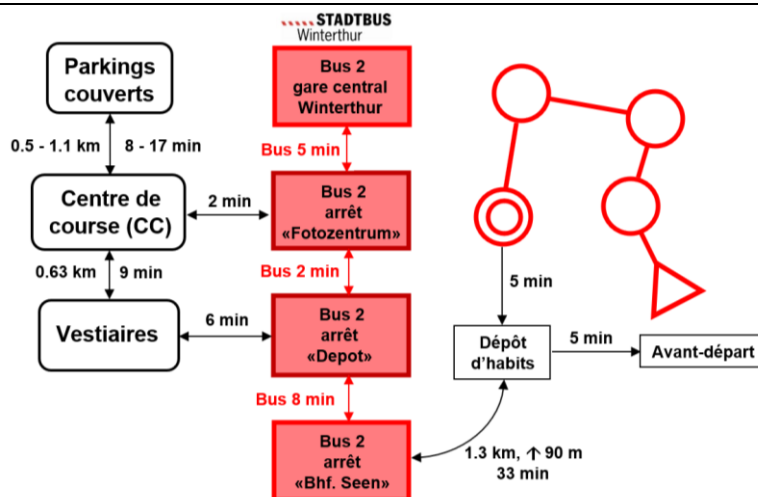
STADTBUS
Winterthur

Parkings couverts

0.5 - 1.1 km
8 - 17 min

Centre de course (CC)

2 min

0.63 km
9 min

Vestiaires

6 min

Bus 2 gare central Winterthur

Bus 5 min

Bus 2 arrêt «Fotozentrum»

Bus 2 min

Bus 2 arrêt «Depot»

Bus 8 min

Bus 2 arrêt «Bhf. Seen»

1.3 km, ↑ 90 m
33 min

5 min

Dépôt d'habits

5 min

Avant-départ